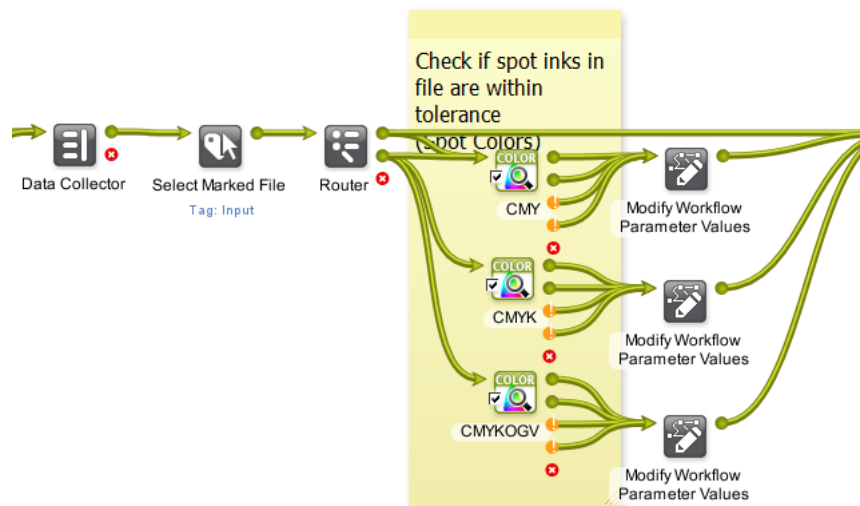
Check if spot inks in file are within tolerance
(Spot Colors)

Data Collector

Select Marked File

Tag: Input

Router

COLOR

CMY

COLOR

CMYK

COLOR

CMYKOGV

Modify Workflow Parameter Values

Modify Workflow Parameter Values

Modify Workflow Parameter Values